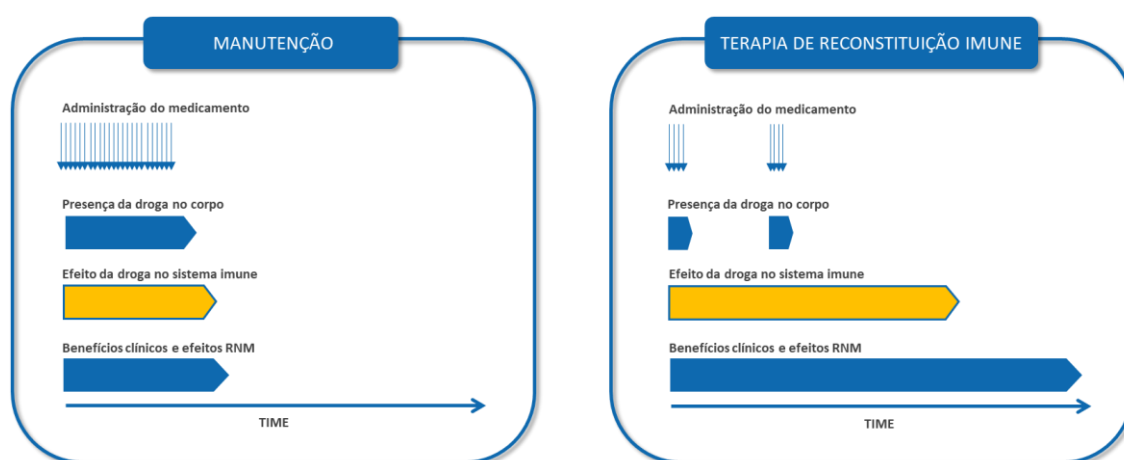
MANUTENÇÃO

Administração do medicamento

Presença da droga no corpo

Efeito da droga no sistema imune

Benefícios clínicos e efeitos RNM

TIME

TERAPIA DE RECONSTITUIÇÃO IMUNE

Administração do medicamento

Presença da droga no corpo

Efeito da droga no sistema imune

Benefícios clínicos e efeitos RNM

TIME